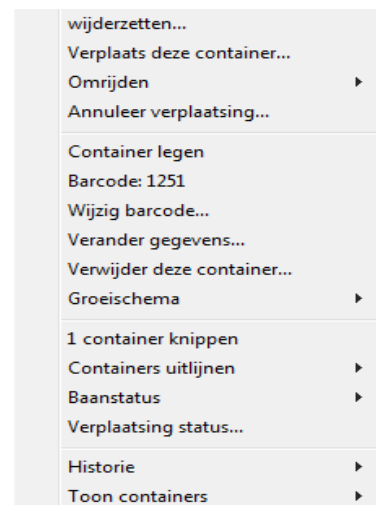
wijderzetten...
Verplaats deze container...
Omrijden
Annuleer verplaatsing...

Container legen
Barcode: 1251
Wijzig barcode...
Verander gegevens...
Verwijder deze container...
Groeischema

1 container knippen
Containers uitlijnen
Baanstatus
Verplaatsing status...

Historie
Toon containers